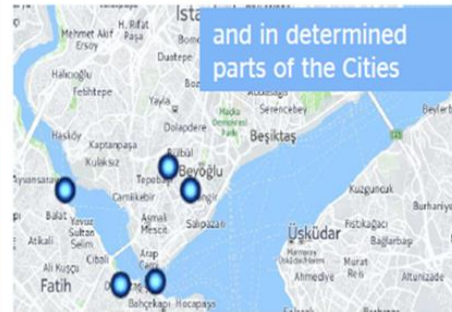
and in determined parts of the Cities

Ista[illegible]
Mehmet Akif Ersoy
H. Rifat Paşa
Bomo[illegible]
Duatepe
Halıcıoğlu
Fetihtepe
Yayla
Maçka Demokrasi Parkı
Serencebey
Dolapdere
Beylerb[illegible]
Hasköy
Kaptanpaşa
Beşiktaş
Kulaksız
Bülbül
Tepebaşı
Beyoğlu
Ayvansaray
Camiikebir
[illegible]ngir
Balat
Yavuz Sultan Selim
Asmalı Mescit
Salıpazarı
Kuzguncuk
Atikali
Cibali
Burhaniye
Fıstıkağacı
Üsküdar
Ali Kuşçu
Arap Camii
Bağlarbaşı
Fatih
Murat Reis
Ahmediye
Bahçekapı
Hocapaşa
Altunizade